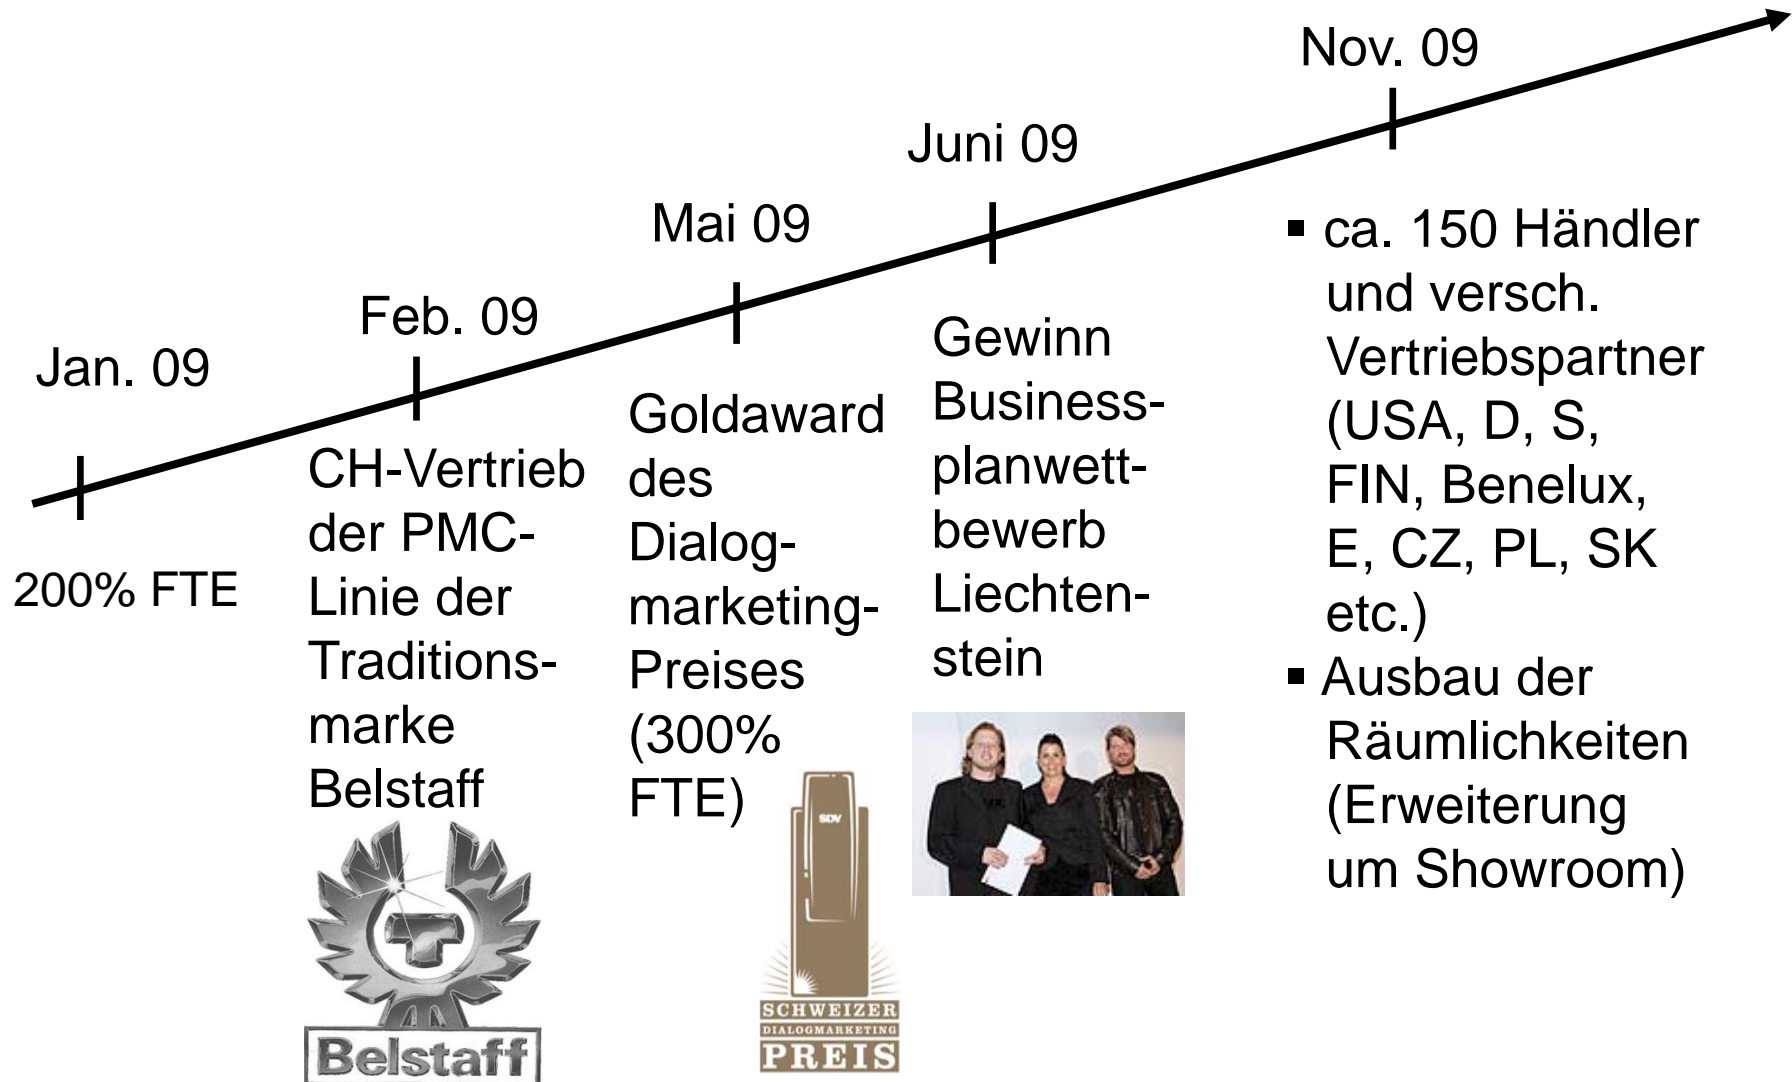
Nov. 09

Juni 09

Mai 09

Feb. 09

Jan. 09

200% FTE

CH-Vertrieb der PMC-Linie der Traditionsmarke Belstaff

Belstaff

Goldaward des Dialogmarketing-Preises (300% FTE)

SDV

SCHWEIZER DIALOGMARKETING PREIS

Gewinn Businessplanwettbewerb Liechtenstein

▪ ca. 150 Händler und versch. Vertriebspartner (USA, D, S, FIN, Benelux, E, CZ, PL, SK etc.)

▪ Ausbau der Räumlichkeiten (Erweiterung um Showroom)